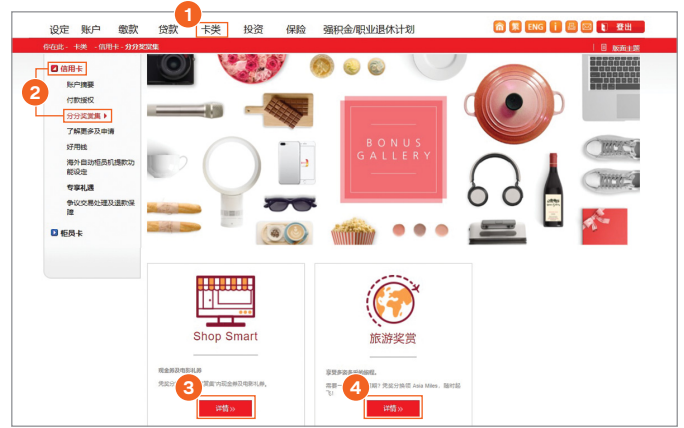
设定 账户 缴款 贷款 1 卡类 投资 保险 强积金/职业退休计划

ENG 登出

你在此： 卡类 信用卡 分分奖赏集

版面主页

2 信用卡

账户摘要

付款授权

分分奖赏集

了解更多及申请

好用钱

海外自动柜员机提款功能设定

专享礼遇

争议交易处理及退款保障

柜员卡

BONUS GALLERY

Shop Smart

现金券及电影礼券

凭足分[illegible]奖赏'兑换现金券及电影礼券。

3 详情 »

旅游奖赏

享受多姿多彩的旅程。

需要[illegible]兑换 Asia Miles，随时起飞！

4 详情 »